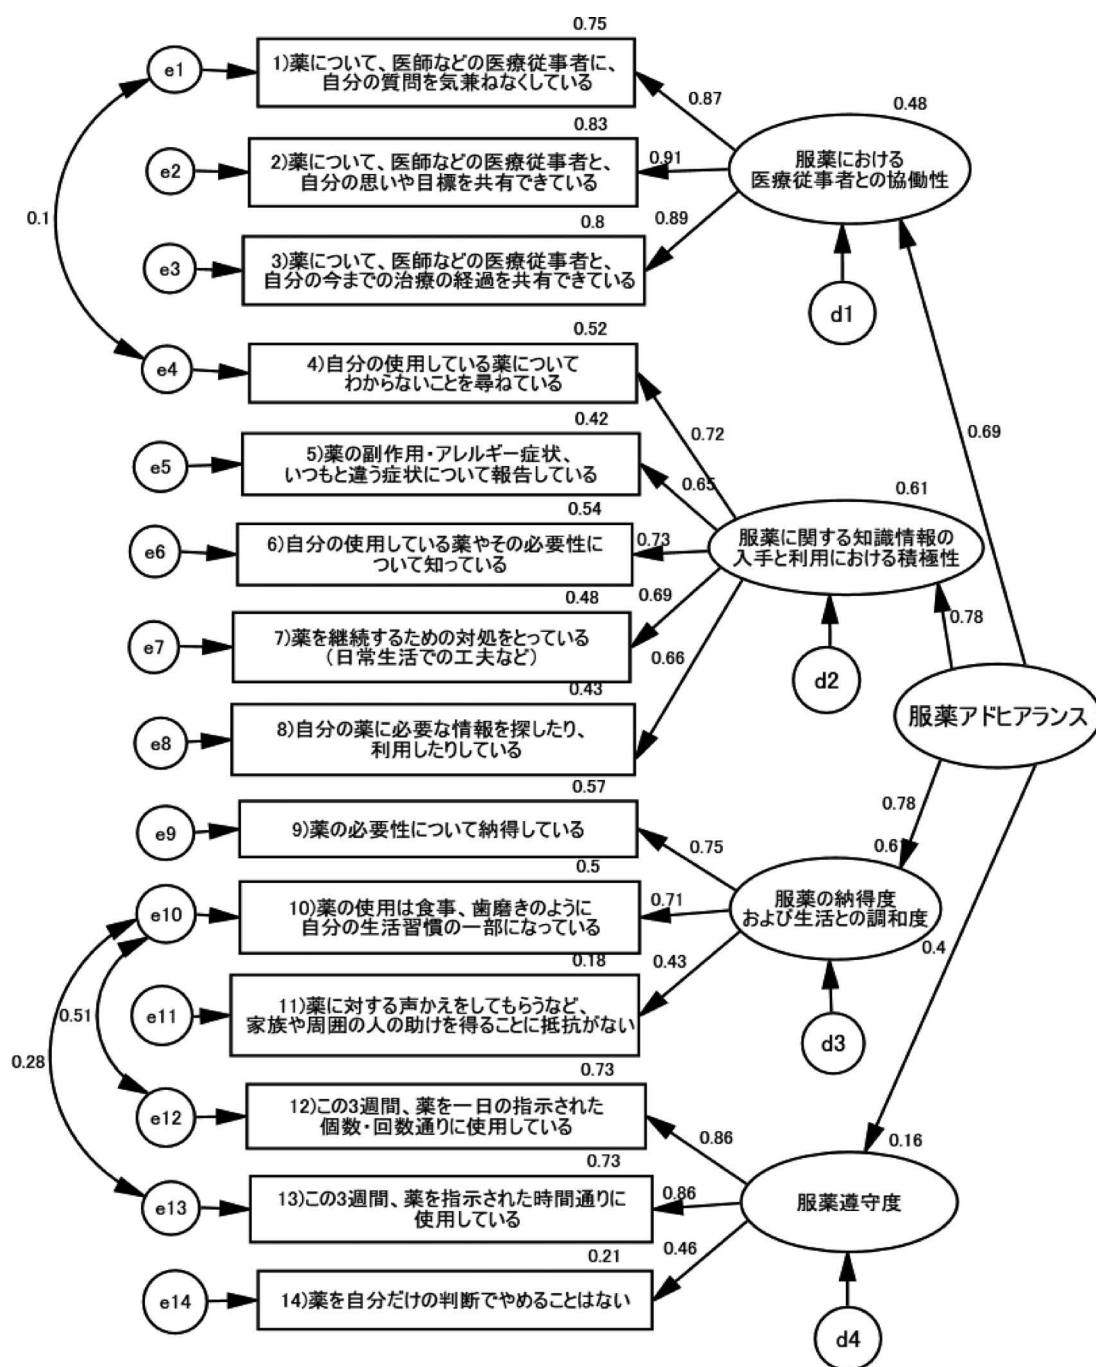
0.75

e1

1)薬について、医師などの医療従事者に、自分の質問を気兼ねなくしている

0.87

0.48

0.83

e2

2)薬について、医師などの医療従事者と、自分の思いや目標を共有できている

0.91

服薬における医療従事者との協働性

0.1

0.8

0.89

e3

3)薬について、医師などの医療従事者と、自分の今までの治療の経過を共有できている

d1

0.52

e4

4)自分の使用している薬についてわからないことを尋ねている

0.42

0.72

0.69

e5

5)薬の副作用・アレルギー症状、いつもと違う症状について報告している

0.65

0.61

0.54

e6

6)自分の使用している薬やその必要性について知っている

0.73

服薬に関する知識情報の入手と利用における積極性

0.48

0.69

0.78

e7

7)薬を継続するための対処をとっている（日常生活での工夫など）

0.66

d2

0.43

e8

8)自分の薬に必要な情報を探したり、利用したりしている

服薬アドヒアランス

0.57

0.78

e9

9)薬の必要性について納得している

0.75

0.6

0.5

e10

10)薬の使用は食事、歯磨きのように自分の生活習慣の一部になっている

0.71

服薬の納得度および生活との調和度

0.4

0.18

0.43

0.51

e11

11)薬に対する声かえをしてもらうなど、家族や周囲の人の助けを得ることに抵抗がない

0.28

d3

0.73

e12

12)この3週間、薬を一日の指示された個数・回数通りに使用している

0.86

0.16

0.73

e13

13)この3週間、薬を指示された時間通りに使用している

0.86

服薬遵守度

0.21

0.46

e14

14)薬を自分だけの判断でやめることはない

d4